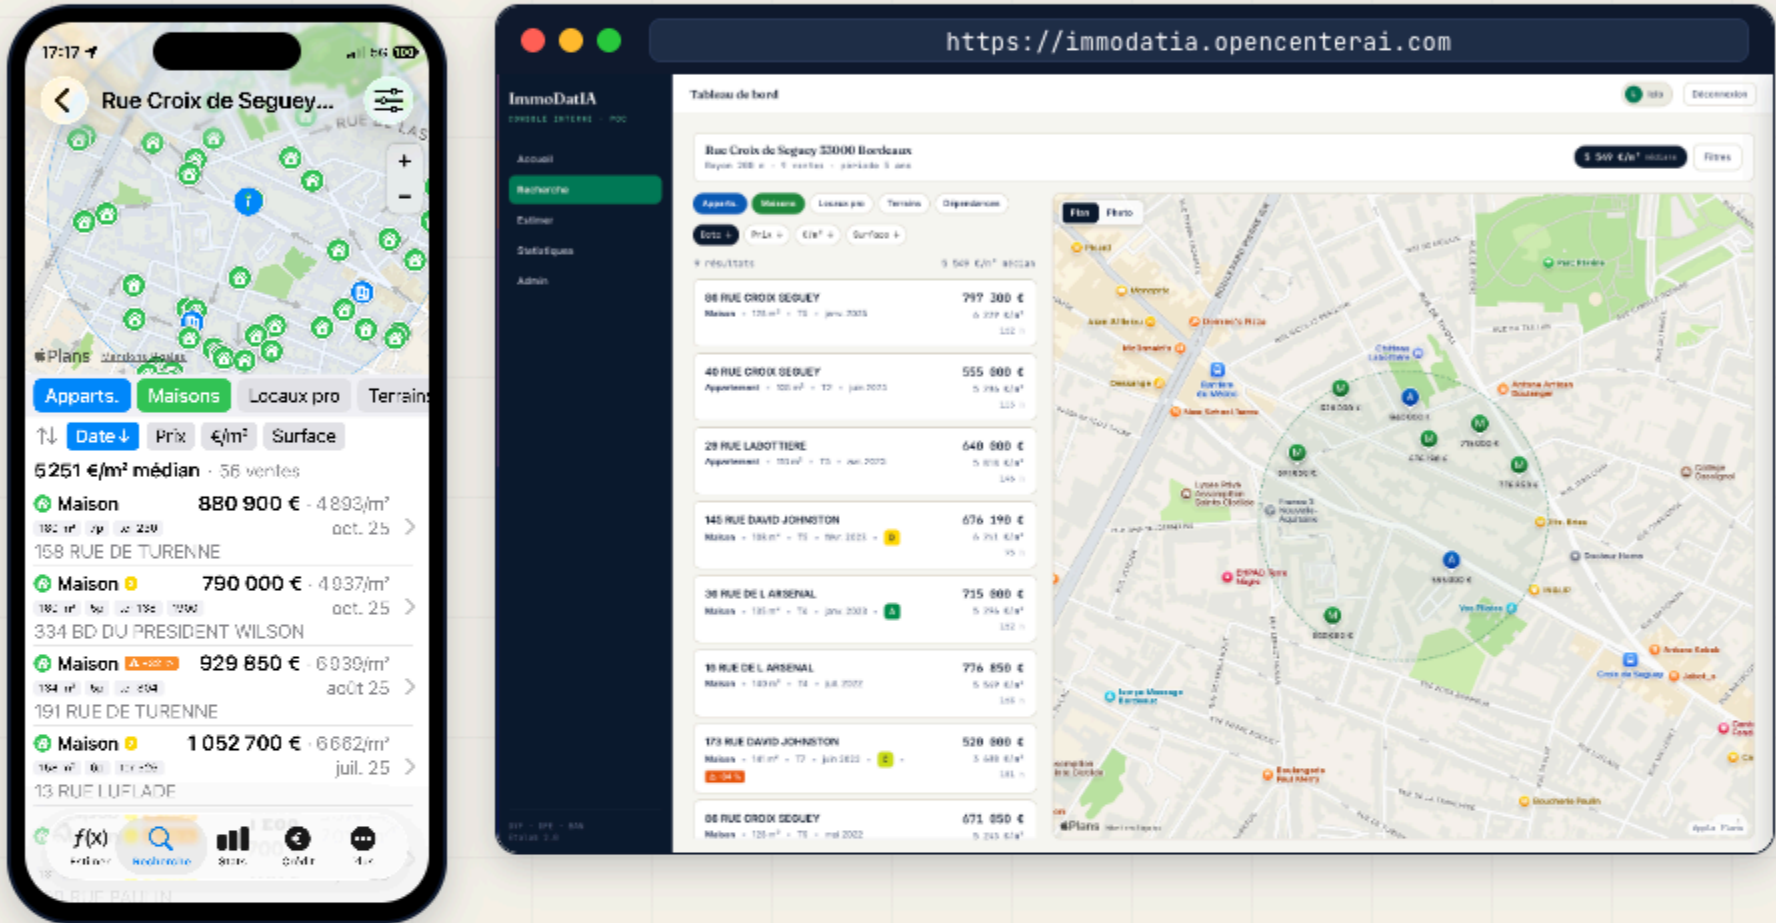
17:17

Rue Croix de Seguey...

Plans

Apparts. Maisons Locaux pro Terrains

Date ↓ Prix €/m² Surface

5251 €/m² médian · 56 ventes

Maison 880 900 € · 4 893/m²
oct. 25
158 RUE DE TURENNE

Maison 790 000 € · 4 937/m²
oct. 25
334 BD DU PRESIDENT WILSON

Maison 929 850 € · 6 039/m²
août 25
191 RUE DE TURENNE

Maison 1 052 700 € · 6 662/m²
juil. 25
13 RUE LUFLADE

Recherche

https://immodatia.opencenterai.com

ImmoDatIA

Accueil
Recherche
Estimer
Statistiques
Admin

Tableau de bord

Déconnexion

Rue Croix de Seguey 33000 Bordeaux

Filtres

Apparts. Maisons Locaux pro Terrains Dépendances

Date ↓ Prix ↓ €/m² ↓ Surface ↓

Plan Photo

88 RUE CROIX SEGUEY 797 300 €
40 RUE CROIX SEGUEY 555 000 €
29 RUE LABOTTIERE 640 000 €
145 RUE DAVID JOHNSTON 676 190 €
38 RUE DE L ARSENAL 715 000 €
10 RUE DE L ARSENAL 776 850 €
173 RUE DAVID JOHNSTON 520 000 €
88 RUE CROIX SEGUEY 671 050 €

Plans